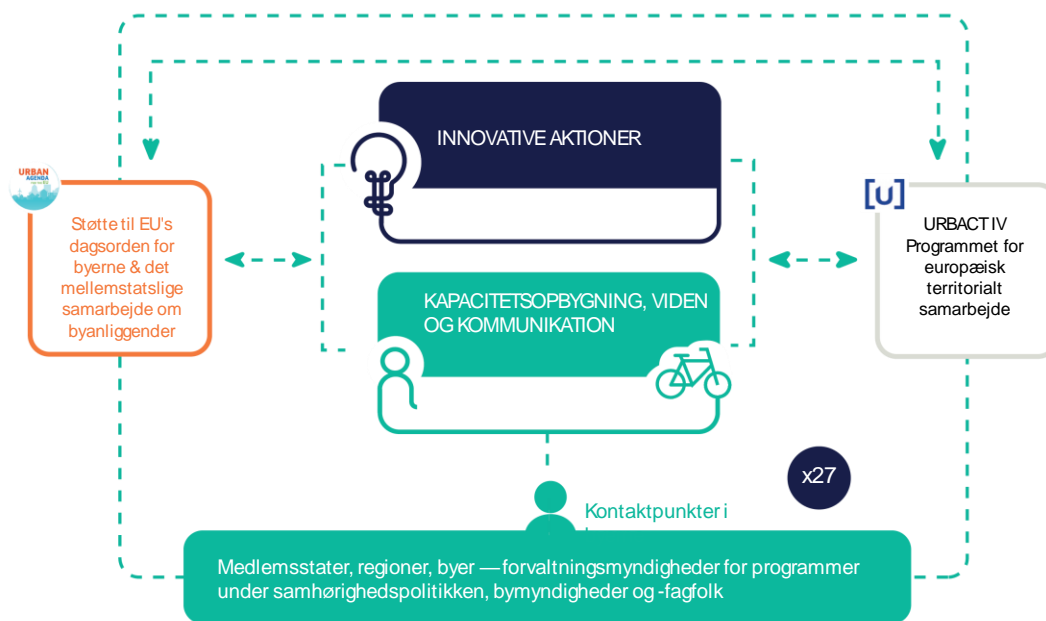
URBAN AGENDA

Støtte til EU's dagsorden for byerne & det mellemstatslige samarbejde om byanliggender

INNOVATIVE AKTIONER

KAPACITETSOPBYGNING, VIDEN OG KOMMUNIKATION

[U]

URBACT IV Programmet for europæisk territorialt samarbejde

x27

Kontaktpunkter i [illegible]

Medlemsstater, regioner, byer — forvaltningsmyndigheder for programmer under samhørighedspolitikken, bymyndigheder og -fagfolk